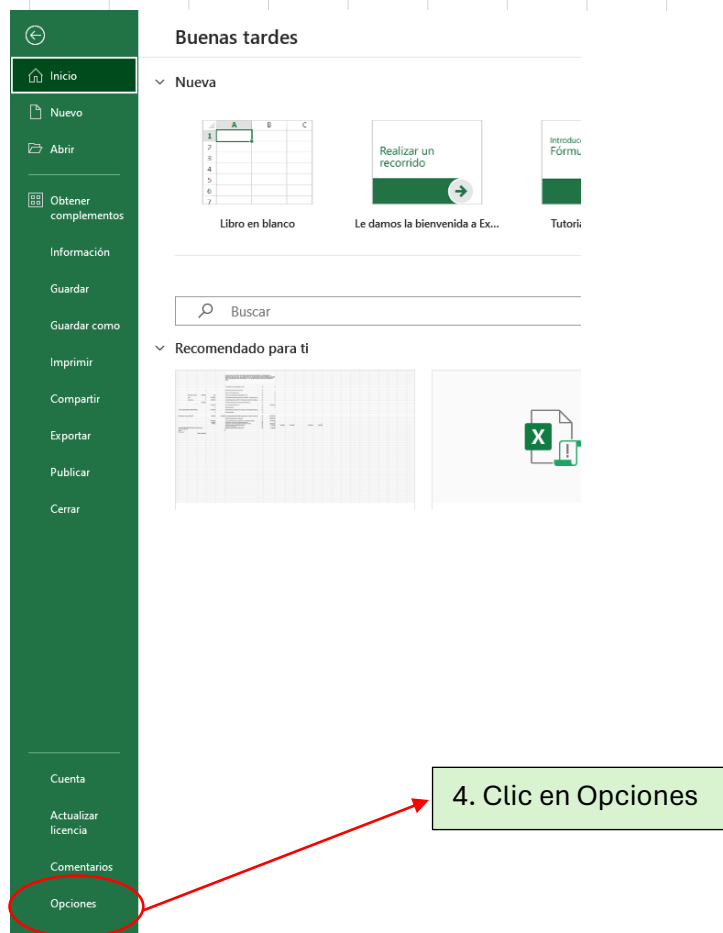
Inicio

Nuevo

Abrir

Obtener complementos

Información

Guardar

Guardar como

Imprimir

Compartir

Exportar

Publicar

Cerrar

Cuenta

Actualizar licencia

Comentarios

Opciones

Buenas tardes

Nueva

| | A | B | C |
|---|---|---|---|
| 1 | | | |
| 2 | | | |
| 3 | | | |
| 4 | | | |
| 5 | | | |
| 6 | | | |
| 7 | | | |

Libro en blanco

Realizar un recorrido

Le damos la bienvenida a Ex...

Introdu
Fórmu

Tutoria

Buscar

Recomendado para ti

4. Clic en Opciones